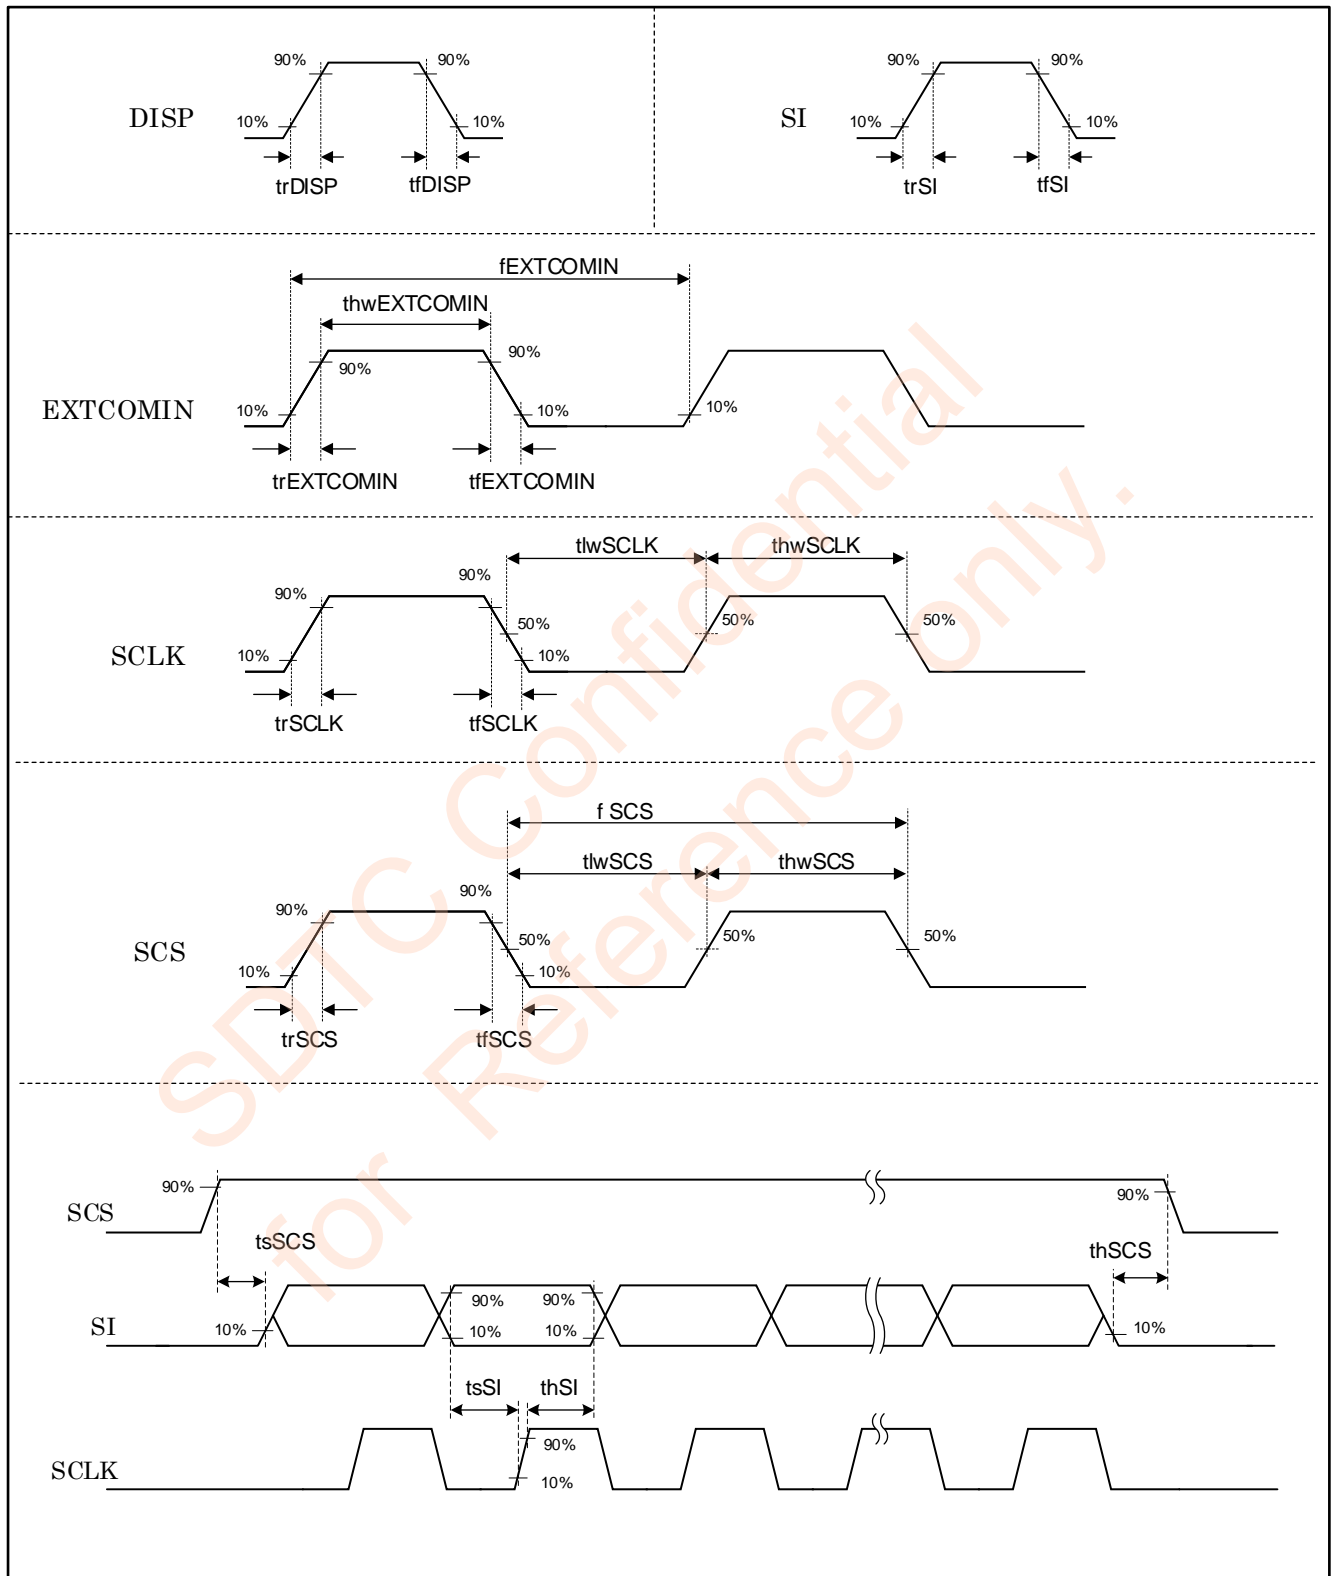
DISP
90%
90%
10%
10%
trDISP
tfDISP

SI
90%
90%
10%
10%
trSI
tfSI

fEXTCOMIN
thwEXTCOMIN
90%
90%
EXTCOMIN
10%
10%
10%
trEXTCOMIN
tfEXTCOMIN

tlwSCLK
thwSCLK
90%
90%
50%
50%
50%
SCLK
10%
10%
trSCLK
tfSCLK

f SCS
tlwSCS
thwSCS
90%
90%
50%
50%
50%
SCS
10%
10%
trSCS
tfSCS

SDTC Confidential for Reference only.

SCS
90%
90%
tsSCS
thSCS
SI
90%
90%
10%
10%
10%
10%
tsSI
thSI
SCLK
90%
10%